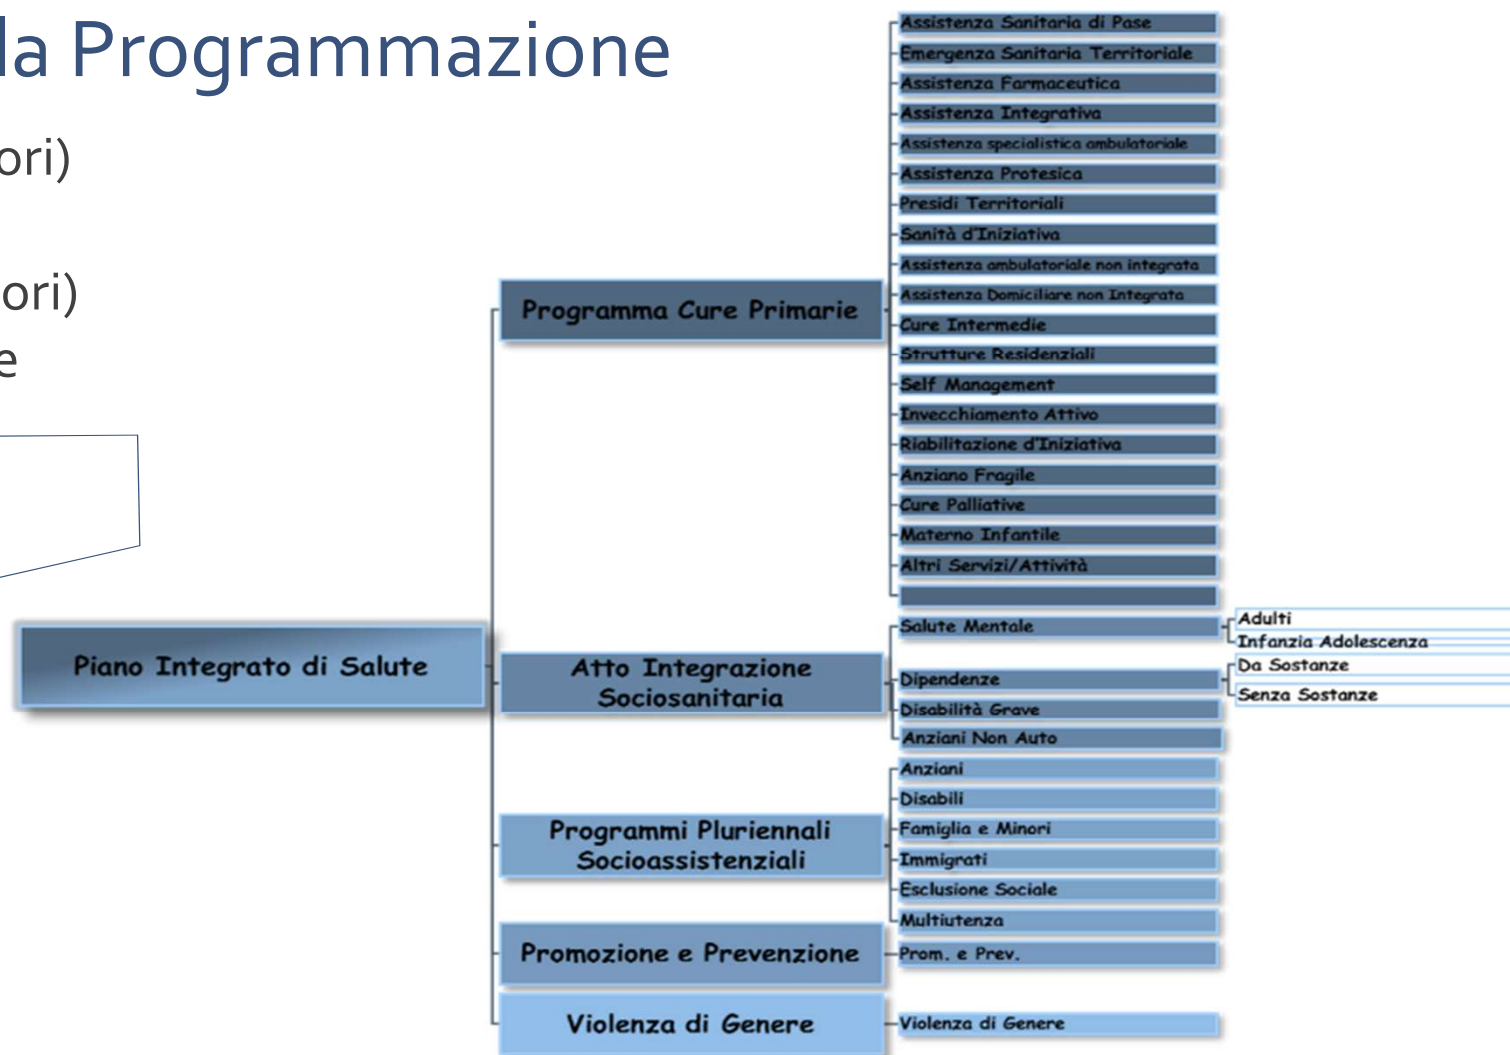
la Programmazione

ori)

ori)

e

Piano Integrato di Salute

Programma Cure Primarie

Assistenza Sanitaria di Base
Emergenza Sanitaria Territoriale
Assistenza Farmaceutica
Assistenza Integrativa
Assistenza specialistica ambulatoriale
Assistenza Protesica
Presidi Territoriali
Sanità d'Iniziativa
Assistenza ambulatoriale non integrata
Assistenza Domiciliare non Integrata
Cure Intermedie
Strutture Residenziali
Self Management
Invecchiamento Attivo
Riabilitazione d'Iniziativa
Anziano Fragile
Cure Palliative
Materno Infantile
Altri Servizi/Attività

Atto Integrazione Sociosanitaria

Salute Mentale
Adulti
Infanzia Adolescenza
Dipendenze
Da Sostanze
Senza Sostanze
Disabilità Grave
Anziani Non Auto

Programmi Pluriennali Socioassistenziali

Anziani
Disabili
Famiglia e Minori
Immigrati
Esclusione Sociale
Multiutenza

Promozione e Prevenzione

Prom. e Prev.

Violenza di Genere

Violenza di Genere